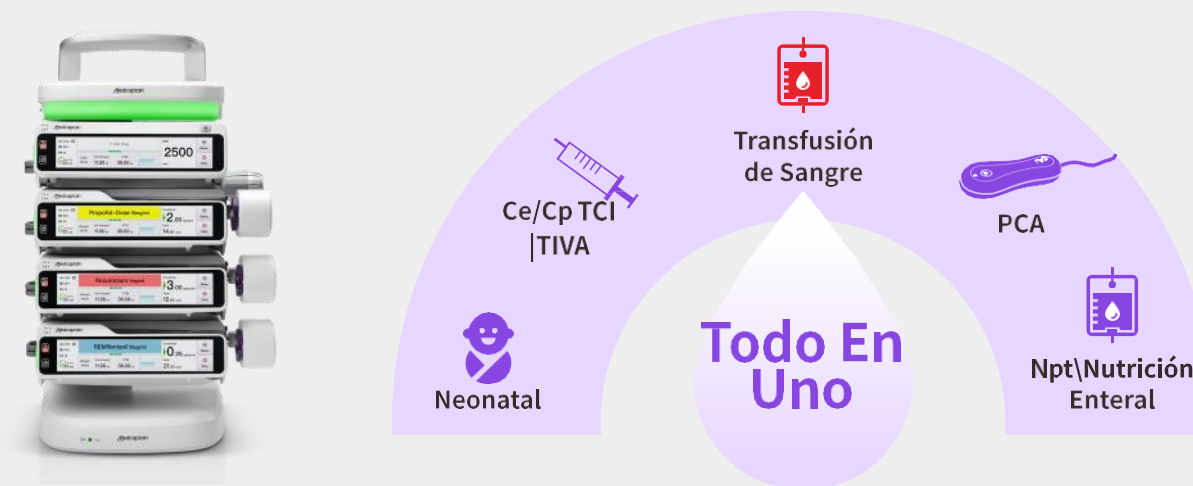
Medcaptain

Medcaptain

2500

Medcaptain

Propofol-Diprivan 10mg/ml

2.00

Medcaptain

Rocuronium 10mg/ml

3.00

Medcaptain

REMIfentanil 50ug/ml

0.20

Medcaptain

Transfusión de Sangre

Ce/Cp TCI |TIVA

PCA

Neonatal

Todo En Uno

Npt\Nutrición Enteral